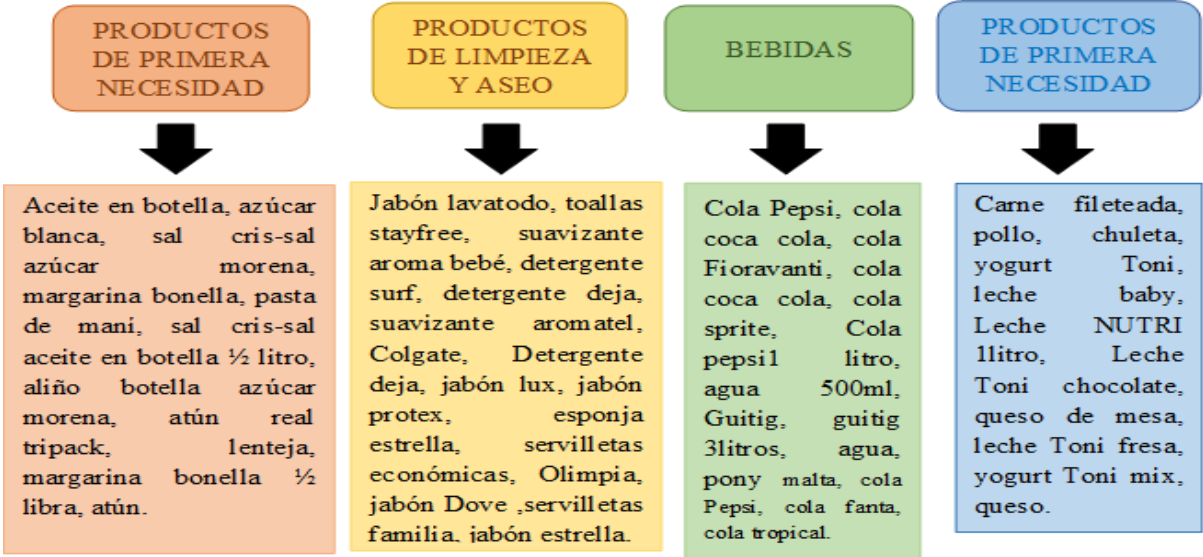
PRODUCTOS DE PRIMERA NECESIDAD

Aceite en botella, azúcar blanca, sal cris-sal azúcar morena, margarina bonella, pasta de maní, sal cris-sal aceite en botella ½ litro, aliño botella azúcar morena, atún real tripack, lenteja, margarina bonella ½ libra, atún.

PRODUCTOS DE LIMPIEZA Y ASEO

Jabón lavatodo, toallas stayfree, suavizante aroma bebé, detergente surf, detergente deja, suavizante aromatel, Colgate, Detergente deja, jabón lux, jabón protex, esponja estrella, servilletas económicas, Olimpia, jabón Dove ,servilletas familia, jabón estrella.

BEBIDAS

Cola Pepsi, cola coca cola, cola Fioravanti, cola coca cola, cola sprite, Cola pepsi1 litro, agua 500ml, Guitig, guitig 3litros, agua, pony malta, cola Pepsi, cola fanta, cola tropical.

PRODUCTOS DE PRIMERA NECESIDAD

Carne fileteada, pollo, chuleta, yogurt Toni, leche baby, Leche NUTRI 1litro, Leche Toni chocolate, queso de mesa, leche Toni fresa, yogurt Toni mix, queso.